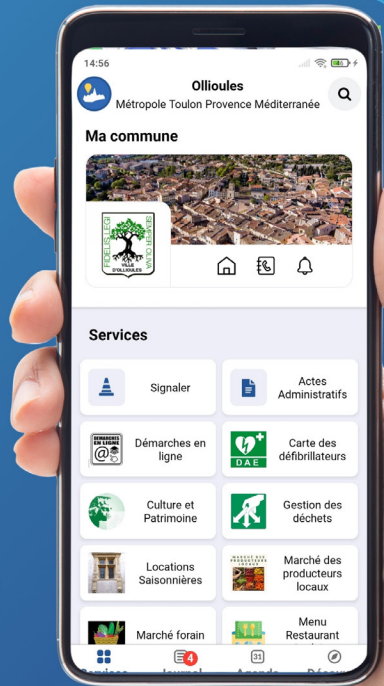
14:56

Ollioules
Métropole Toulon Provence Méditerranée

Ma commune

FIDELIS LEGI SEMPER OLIVA
VILLE D'OLLIOULES

Services

Signaler

Actes Administratifs

DEMARCHES EN LIGNE

Démarches en ligne

DAE

Carte des défibrillateurs

Culture et Patrimoine

Gestion des déchets

Locations Saisonnières

MARCHÉ DES PRODUCTEURS LOCAUX

Marché des producteurs locaux

Marché forain

Menu Restaurant

4

31

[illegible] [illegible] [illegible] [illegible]